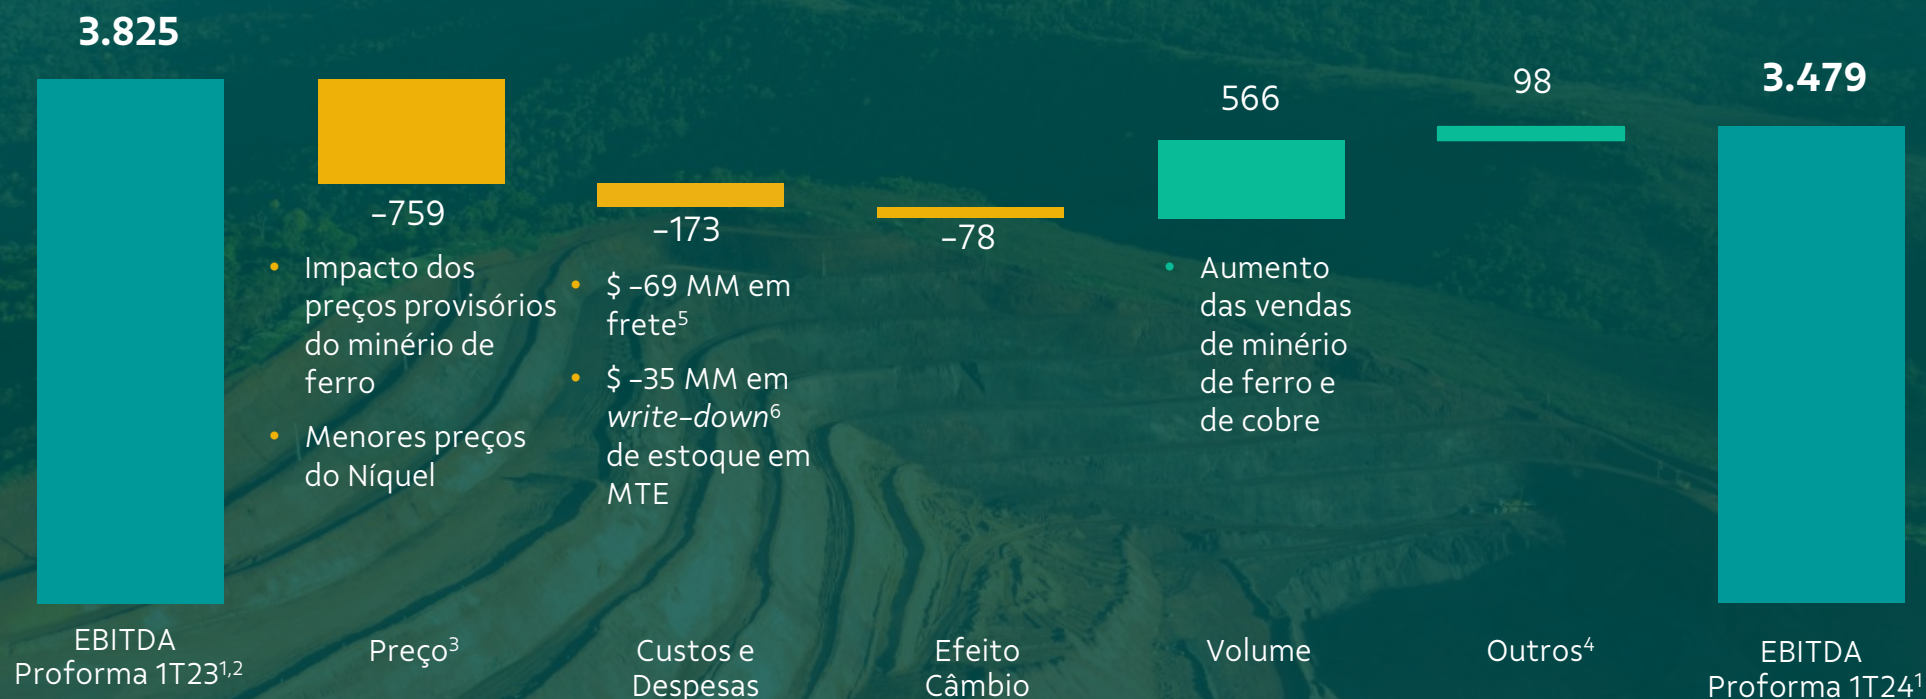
3.825

-759

- Impacto dos preços provisórios do minério de ferro
- Menores preços do Níquel

-173

- $ -69 MM em frete$^5$
- $ -35 MM em *write-down*$^6$ de estoque em MTE

-78

566

- Aumento das vendas de minério de ferro e de cobre

98

3.479

EBITDA Proforma 1T23$^{1,2}$

Preço$^3$

Custos e Despesas

Efeito Câmbio

Volume

Outros$^4$

EBITDA Proforma 1T24$^1$